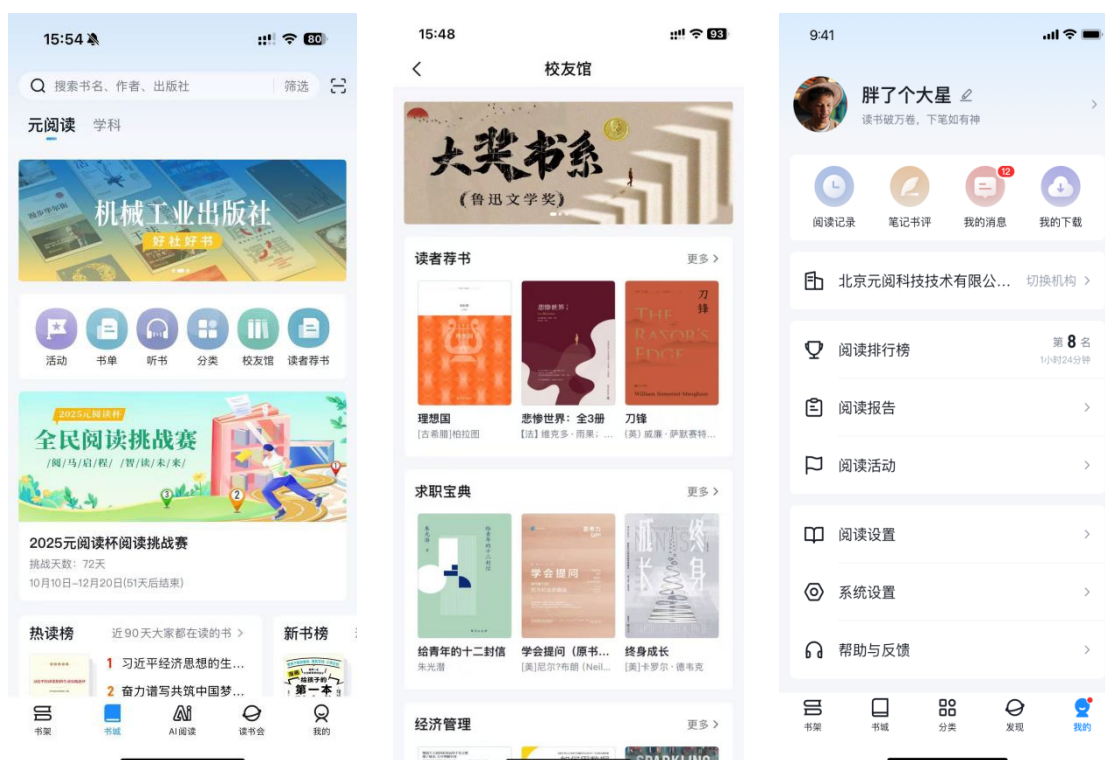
15:54 80

搜索书名、作者、出版社 筛选

元阅读 学科

机械工业出版社
好社好书

活动 书单 听书 分类 校友馆 读者荐书

2025元阅读杯
全民阅读挑战赛
/阅/马/启/程/ /智/读/未/来/

2025元阅读杯阅读挑战赛
挑战天数：72天
10月10日~12月20日(51天后结束)

热读榜 近90天大家都在读的书 >
1 习近平经济思想的生...
2 奋力谱写共筑中国梦...

新书榜

书架 书城 AI阅读 读书会 我的

15:48 93

校友馆

大奖书系
(鲁迅文学奖)

读者荐书 更多 >

理想国
[古希腊]柏拉图

悲惨世界：全3册
【法】维克多·雨果：...

刀锋
(英) 威廉·萨默赛特...

求职宝典 更多 >

给青年的十二封信
朱光潜

学会提问（原书...
[美]尼尔?布朗 (Neil...

终身成长
[美]卡罗尔·德韦克

经济管理 更多 >

9:41

胖了个大星
读书破万卷，下笔如有神

阅读记录 笔记书评 我的消息 12 我的下载

北京元阅科技技术有限公... 切换机构 >

阅读排行榜 第 8 名
1小时24分钟

阅读报告 >

阅读活动 >

阅读设置 >

系统设置 >

帮助与反馈 >

书架 书城 分类 发现 我的